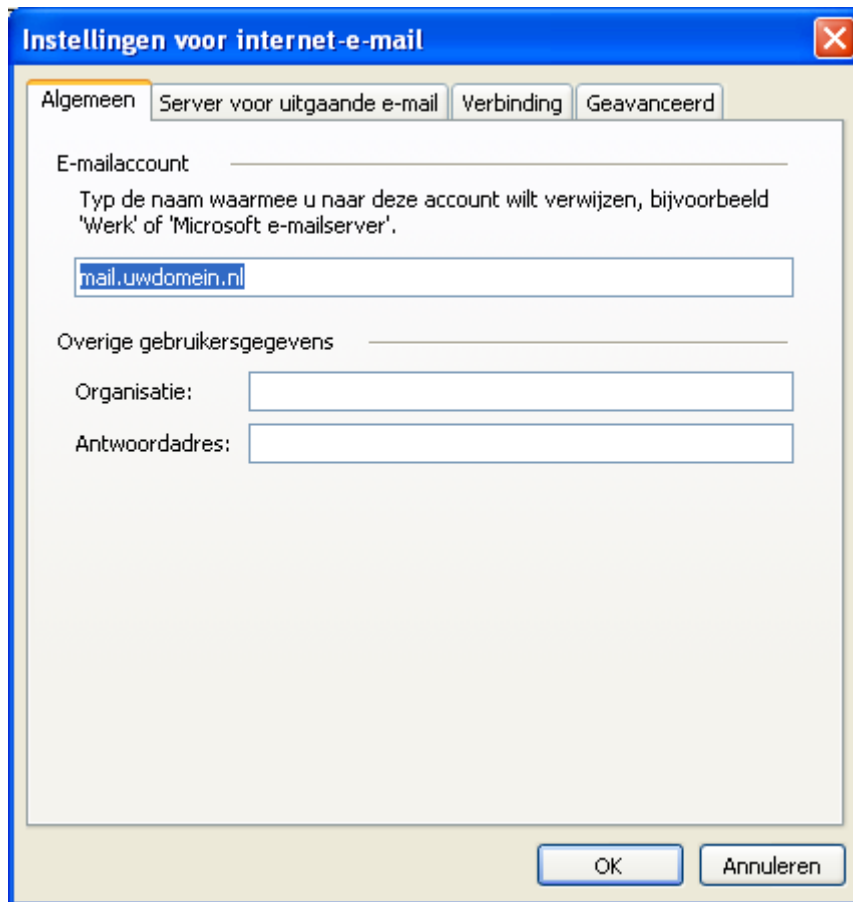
Instellingen voor internet-e-mail

Algemeen | Server voor uitgaande e-mail | Verbinding | Geavanceerd

E-mailaccount

Typ de naam waarmee u naar deze account wilt verwijzen, bijvoorbeeld 'Werk' of 'Microsoft e-mailserver'.

mail.uwdomein.nl

Overige gebruikersgegevens

Organisatie:

Antwoordadres:

OK

Annuleren